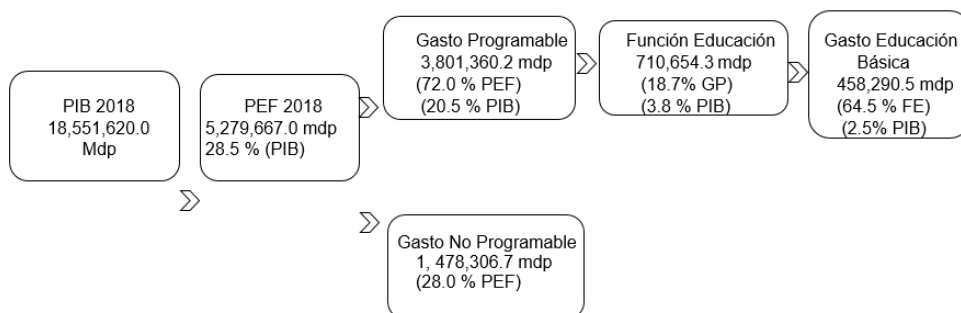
PIB 2018
18,551,620.0
Mdp

PEF 2018
5,279,667.0 mdp
28.5 % (PIB)

Gasto Programable
3,801,360.2 mdp
(72.0 % PEF)
(20.5 % PIB)

Función Educación
710,654.3 mdp
(18.7% GP)
(3.8 % PIB)

Gasto Educación
Básica
458,290.5 mdp
(64.5 % FE)
(2.5% PIB)

Gasto No Programable
1, 478,306.7 mdp
(28.0 % PEF)